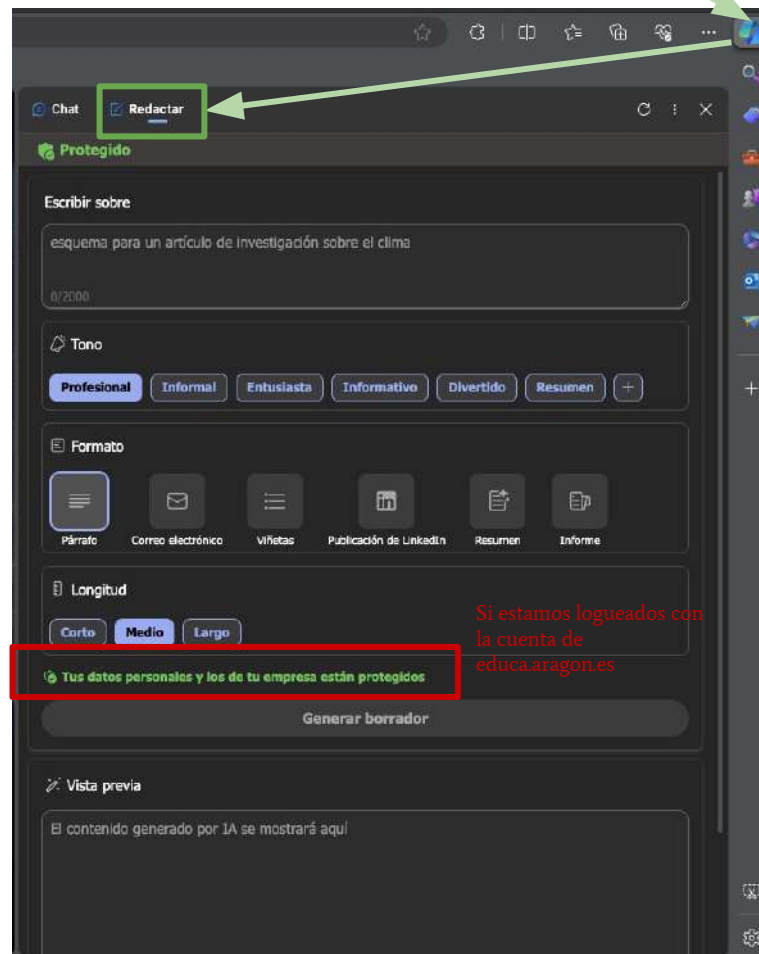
Chat
Redactar
Protegido

Escribir sobre
esquema para un artículo de investigación sobre el clima
0/2000

Tono
Profesional
Informal
Entusiasta
Informativo
Divertido
Resumen
+

Formato
Párrafo
Correo electrónico
Viñetas
Publicación de LinkedIn
Resumen
Informe

Longitud
Corto
Medio
Largo

Si estamos logueados con la cuenta de educa.aragon.es

Tus datos personales y los de tu empresa están protegidos

Generar borrador

Vista previa
El contenido generado por IA se mostrará aquí